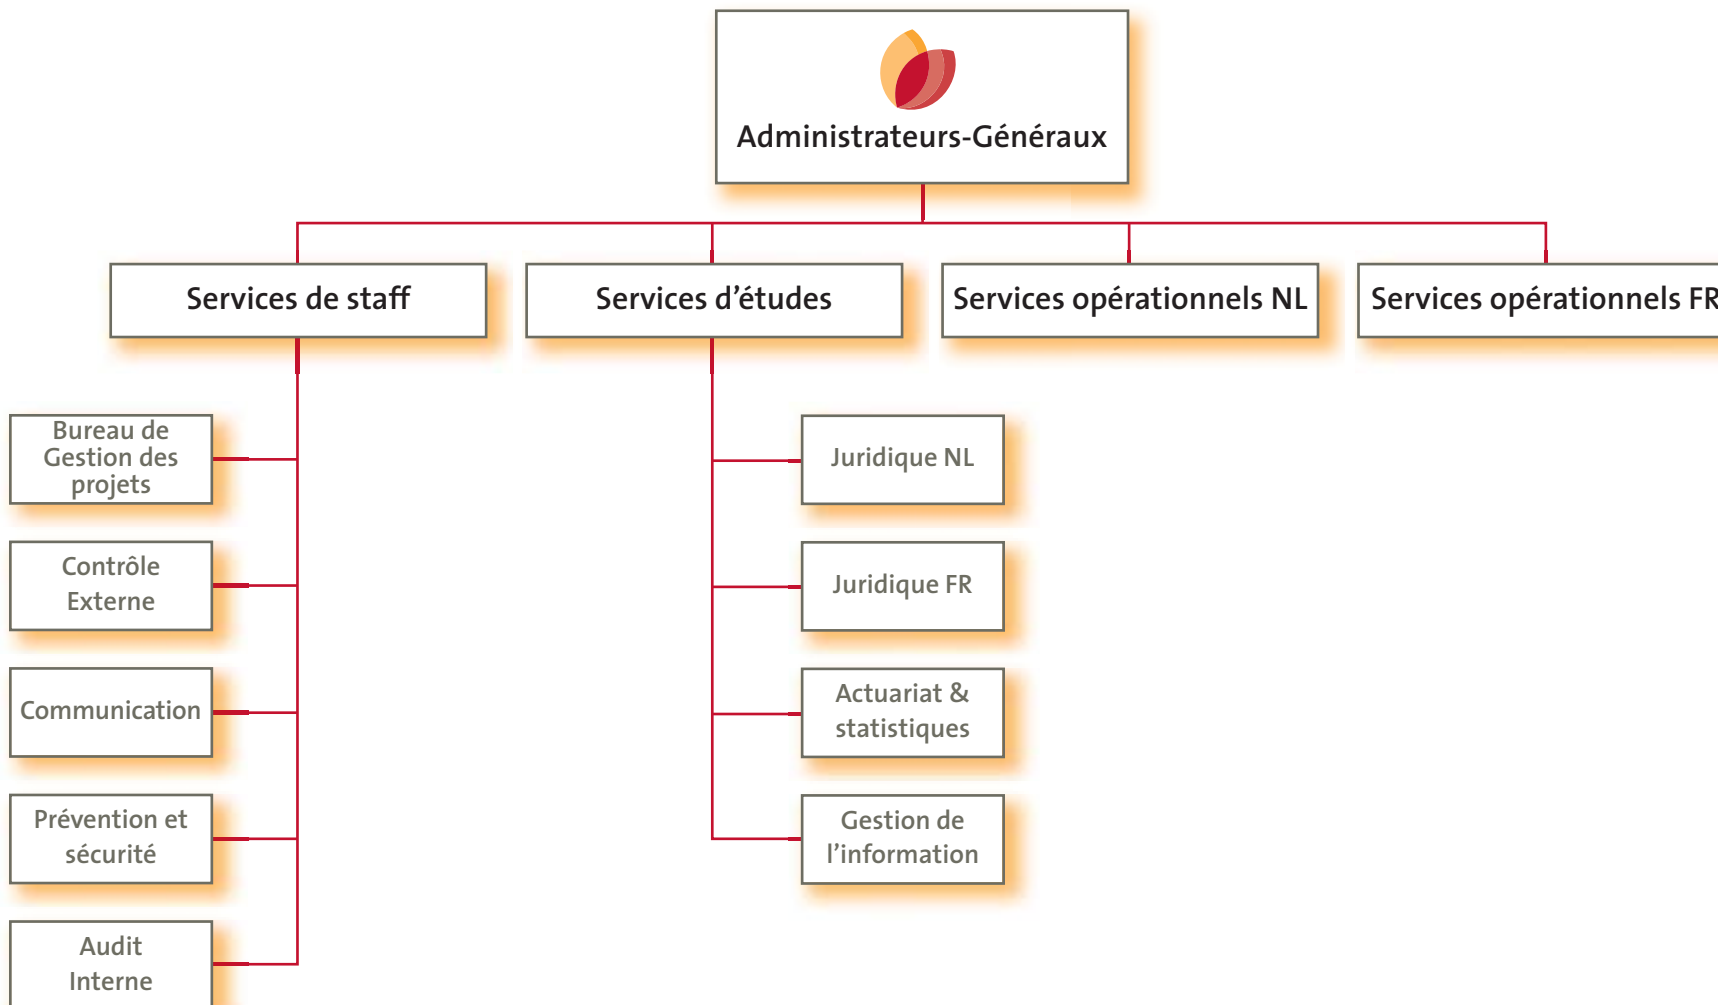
Administrateurs-Généraux

Services de staff

Services d'études

Services opérationnels NL

Services opérationnels FR

Bureau de Gestion des projets

Contrôle Externe

Communication

Prévention et sécurité

Audit Interne

Juridique NL

Juridique FR

Actuariat & statistiques

Gestion de l'information